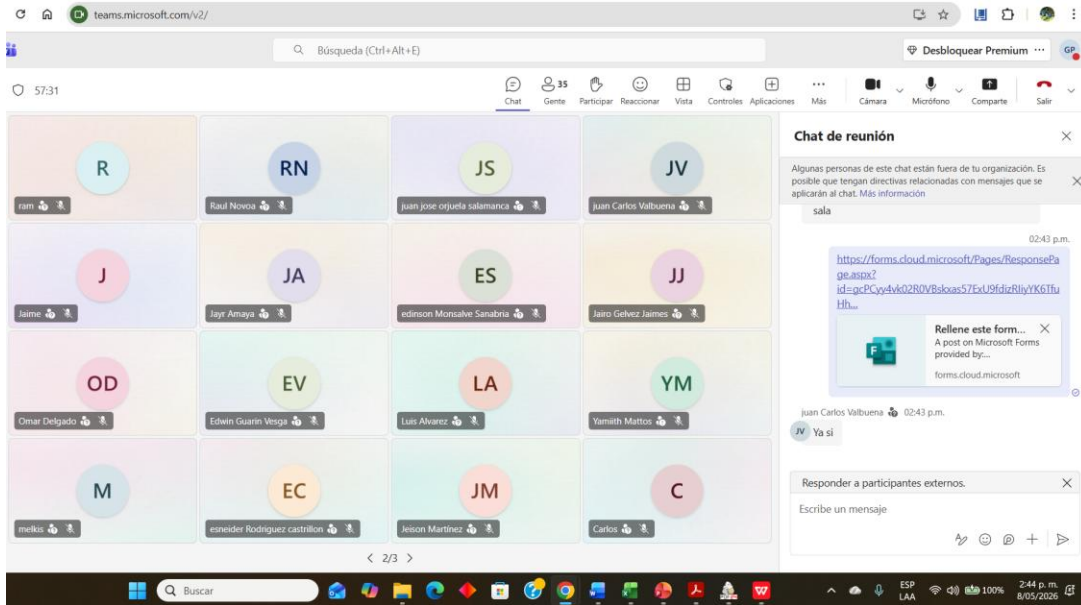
teams.microsoft.com/v2/

Búsqueda (Ctrl+Alt+E)

Desbloquear Premium ··· GP

57:31

Chat 35 Gente Participar Reaccionar Vista Controles Aplicaciones Más Cámara Micrófono Comparte Salir

R
ram

RN
Raul Novoa

JS
juan jose orjuela salamanca

JV
juan Carlos Valbuena

J
Jaime

JA
Jayr Amaya

ES
edinson Monsalve Sanabria

JJ
Jairo Gelvez Jaimes

OD
Omar Delgado

EV
Edwin Guarin Vesga

LA
Luis Alvarez

YM
Yamiith Mattos

M
melkis

EC
esneider Rodriguez castrillon

JM
Jeison Martinez

C
Carlos

< 2/3 >

Chat de reunión

Algunas personas de este chat están fuera de tu organización. Es posible que tengan directivas relacionadas con mensajes que se aplicarán al chat. Más información

sala

02:43 p.m.

https://forms.cloud.microsoft/Pages/ResponsePage.aspx?id=gcPCyy4vk02R0VBskxas57ExU9fdizRliyYK6TfuHh...

Rellene este form...
A post on Microsoft Forms provided by:...
forms.cloud.microsoft

juan Carlos Valbuena 02:43 p.m.
JV Ya si

Responder a participantes externos.

Escribe un mensaje

Buscar

ESP LAA 100% 2:44 p. m. 8/05/2026